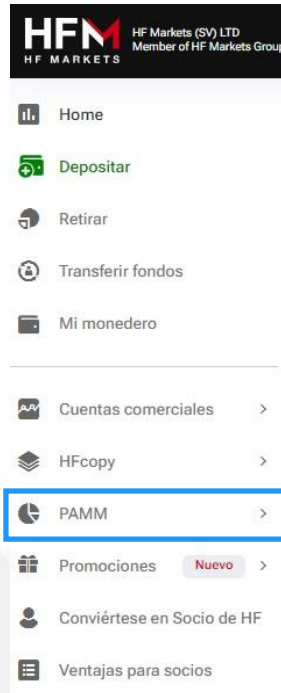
HFM
HF MARKETS
HF Markets (SV) LTD
Member of HF Markets Group

Home

Depositar

Retirar

Transferir fondos

Mi monedero

Cuentas comerciales >

HFcopy >

PAMM >

Promociones Nuevo >

Conviértese en Socio de HF

Ventajas para socios